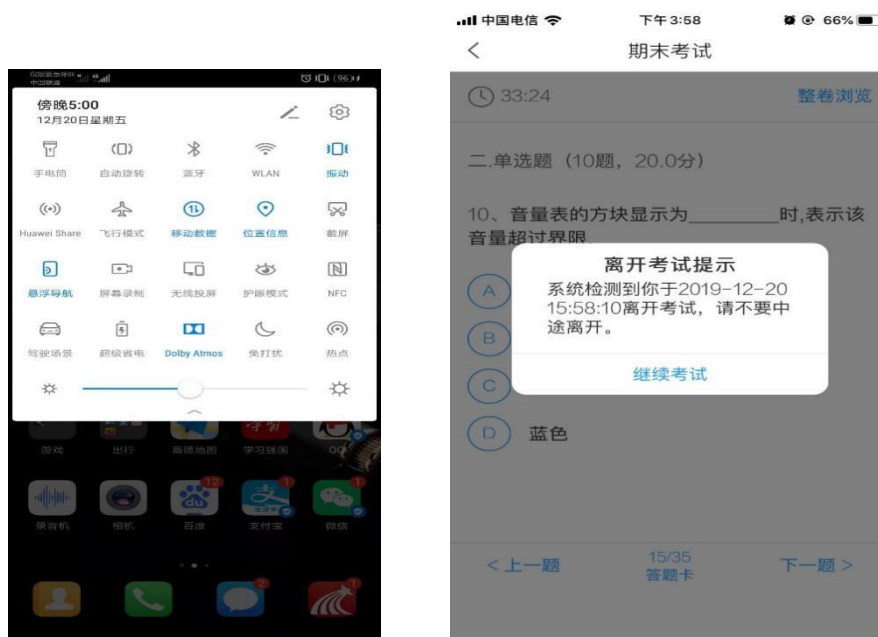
仅限紧急呼叫 中国联通

96

傍晚5:00
12月20日星期五

手电筒
自动旋转
蓝牙
WLAN
振动
Huawei Share
飞行模式
移动数据
位置信息
截屏
悬浮导航
屏幕录制
无线投屏
护眼模式
NFC
驾驶场景
超级省电
Dolby Atmos
免打扰
热点

游戏
出行
高德地图
学习强国
QQ
录音机
相机
百度
支付宝
微信

中国电信
下午3:58
66%
期末考试
33:24
整卷浏览
二.单选题（10题，20.0分）
10、音量表的方块显示为________时,表示该音量超过界限
离开考试提示
系统检测到你于2019-12-20 15:58:10离开考试，请不要中途离开。
继续考试
A
B
C
D 蓝色
< 上一题
15/35
答题卡
下一题 >